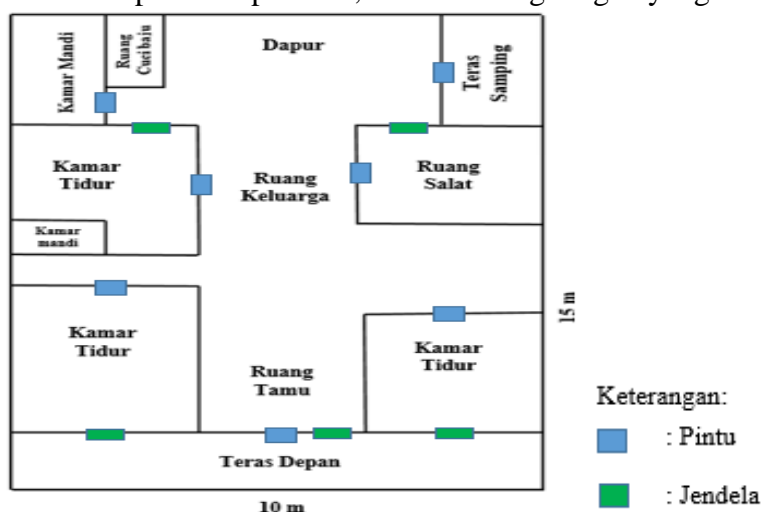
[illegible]

Kamar Mandi

Ruang Cuci baju

Dapur

Teras Samping

Kamar Tidur

Ruang Keluarga

Ruang Salat

Kamar mandi

Kamar Tidur

Ruang Tamu

Kamar Tidur

15 m

Teras Depan

10 m

Keterangan:

: Pintu

: Jendela